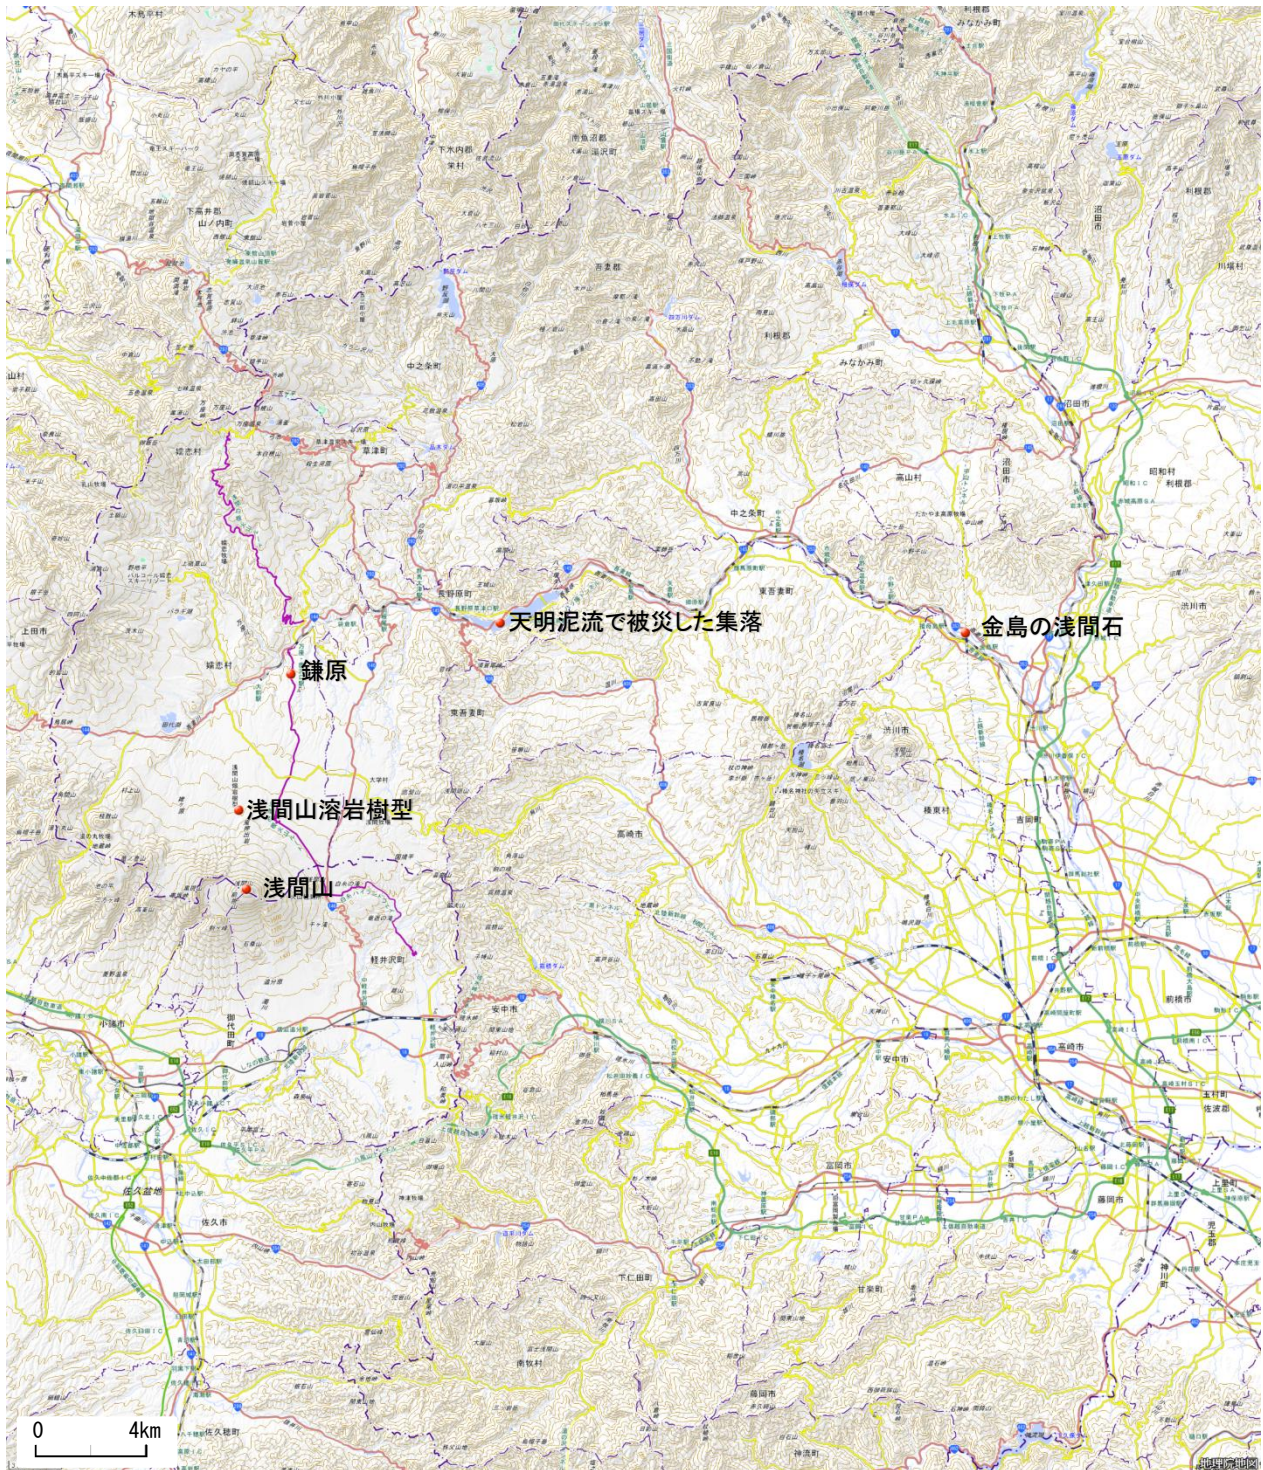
天明泥流で被災した集落

金島の浅間石

鎌原

浅間山溶岩樹型

浅間山

中之条町

みなかみ町

利根郡

沼田市

昭和村

渋川市

前橋市

高崎市

安中市

富岡市

藤岡市

玉村町

下仁田町

甘楽町

南牧村

神流町

佐久市

御代田町

小諸市

軽井沢町

嬬恋村

草津町

長野原町

東吾妻町

高山村

榛東村

吉岡町

上田市

0 4km

地理院地図